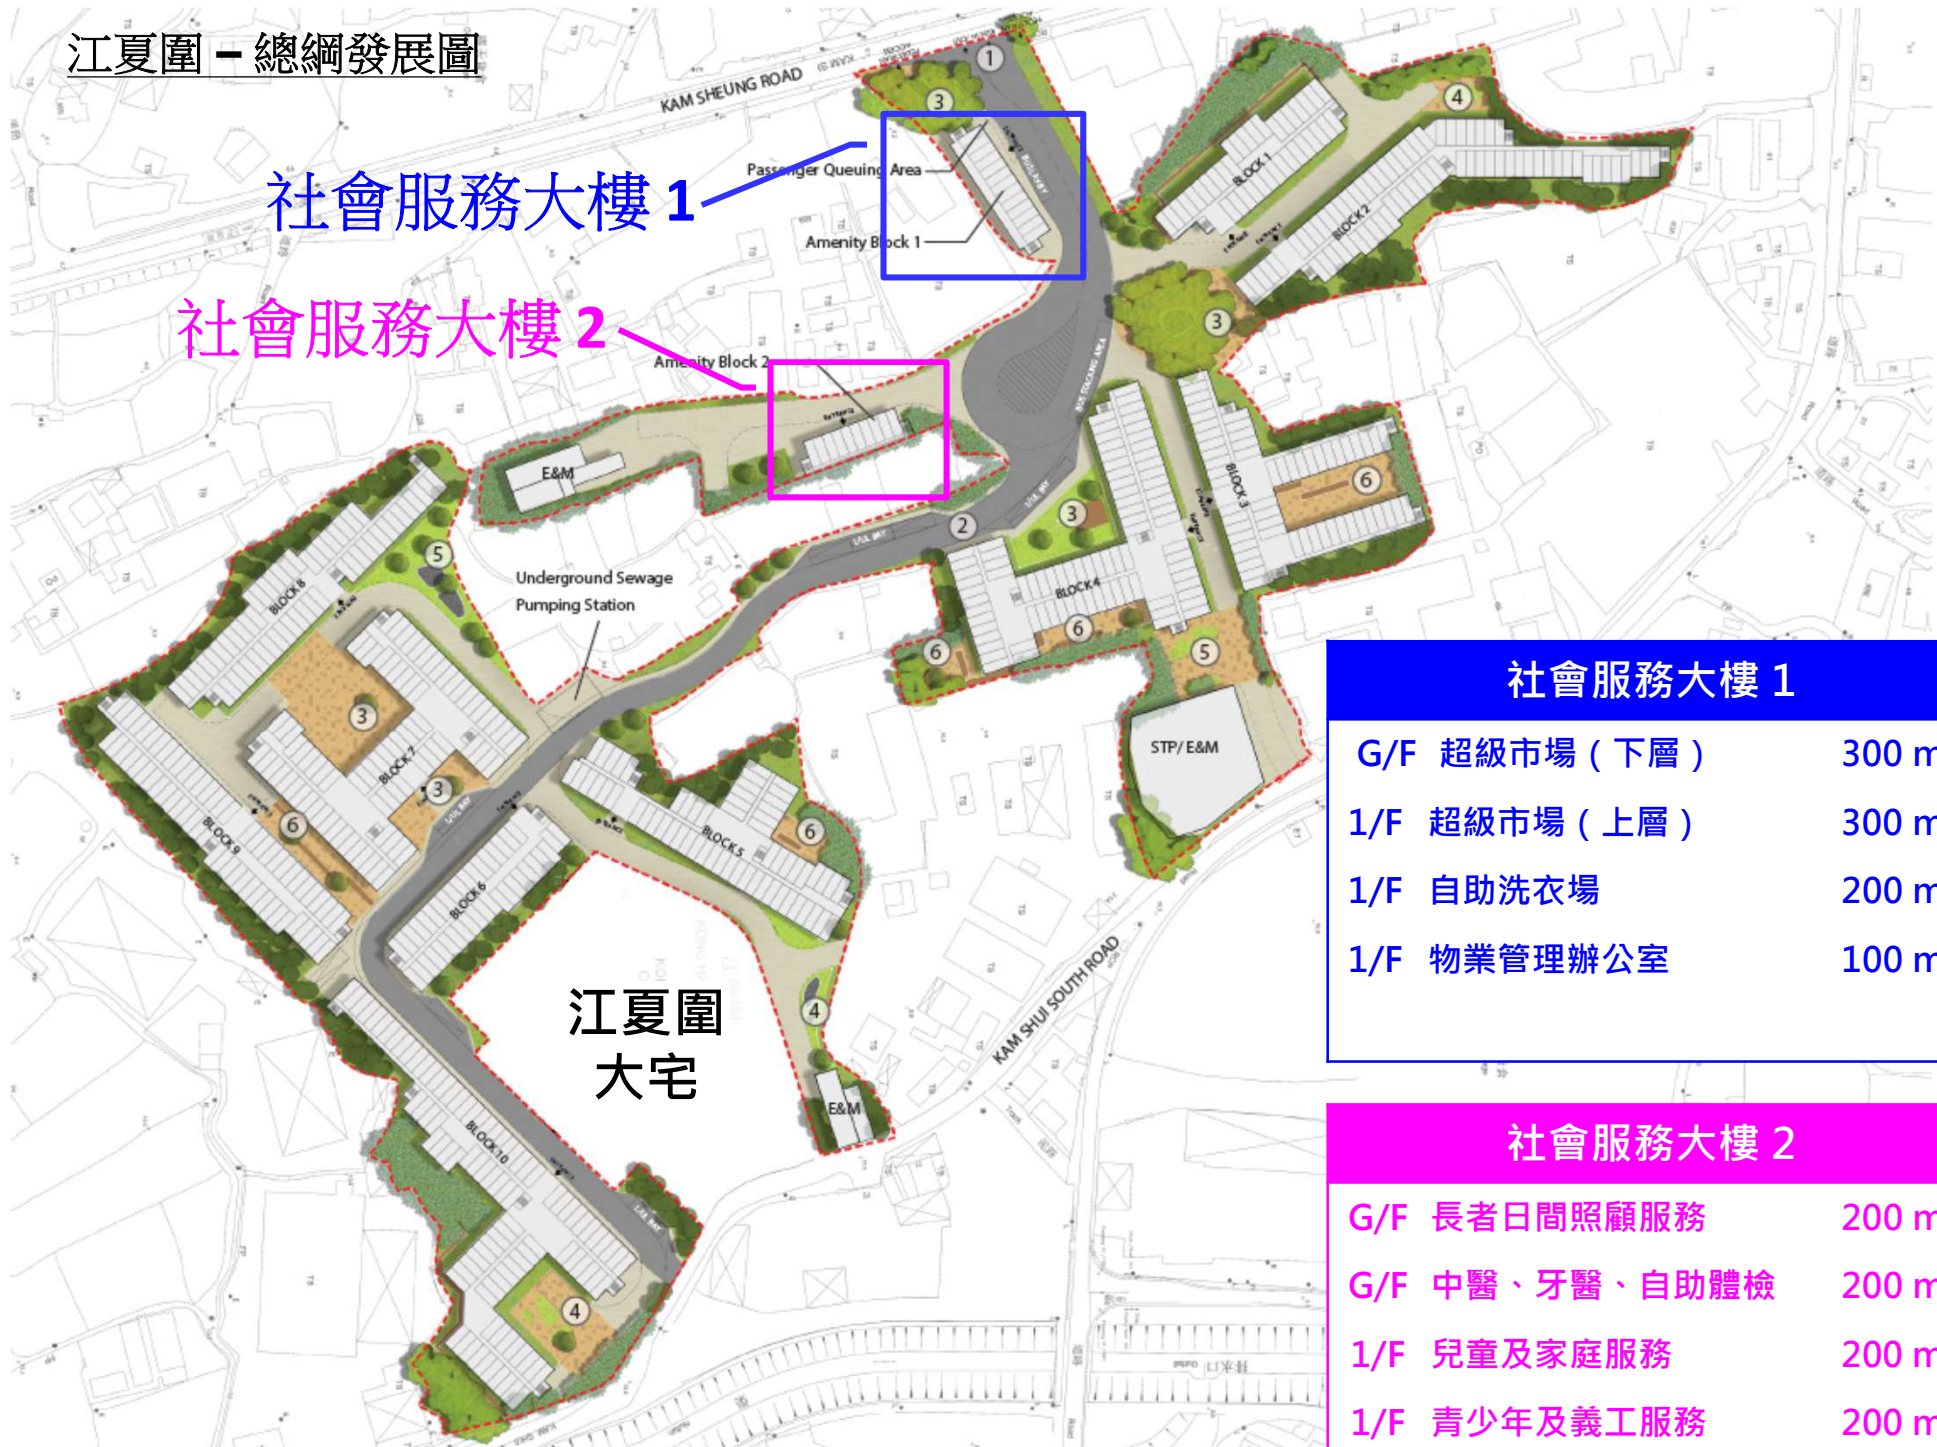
江夏圍 – 總綱發展圖

KAM SHEUNG ROAD

社會服務大樓 1

Passenger Queuing Area

Amenity Block 1

社會服務大樓 2

Amenity Block 2

E&M

BLOCK 1

BLOCK 2

BLOCK 3

BLOCK 4

BLOCK 5

BLOCK 6

BLOCK 7

BLOCK 8

BLOCK 9

BLOCK 10

Underground Sewage Pumping Station

STP/ E&M

E&M

KAM SHUI SOUTH ROAD

江夏圍
大宅

1 2 3 3 3 3 3 3 4 4 4 5 5 6 6 6 6 6 6

| 社會服務大樓 1 | |
|---|---|
| G/F 超級市場（下層） | 300 m |
| 1/F 超級市場（上層） | 300 m |
| 1/F 自助洗衣場 | 200 m |
| 1/F 物業管理辦公室 | 100 m |

| 社會服務大樓 2 | |
|---|---|
| G/F 長者日間照顧服務 | 200 m |
| G/F 中醫、牙醫、自助體檢 | 200 m |
| 1/F 兒童及家庭服務 | 200 m |
| 1/F 青少年及義工服務 | 200 m |